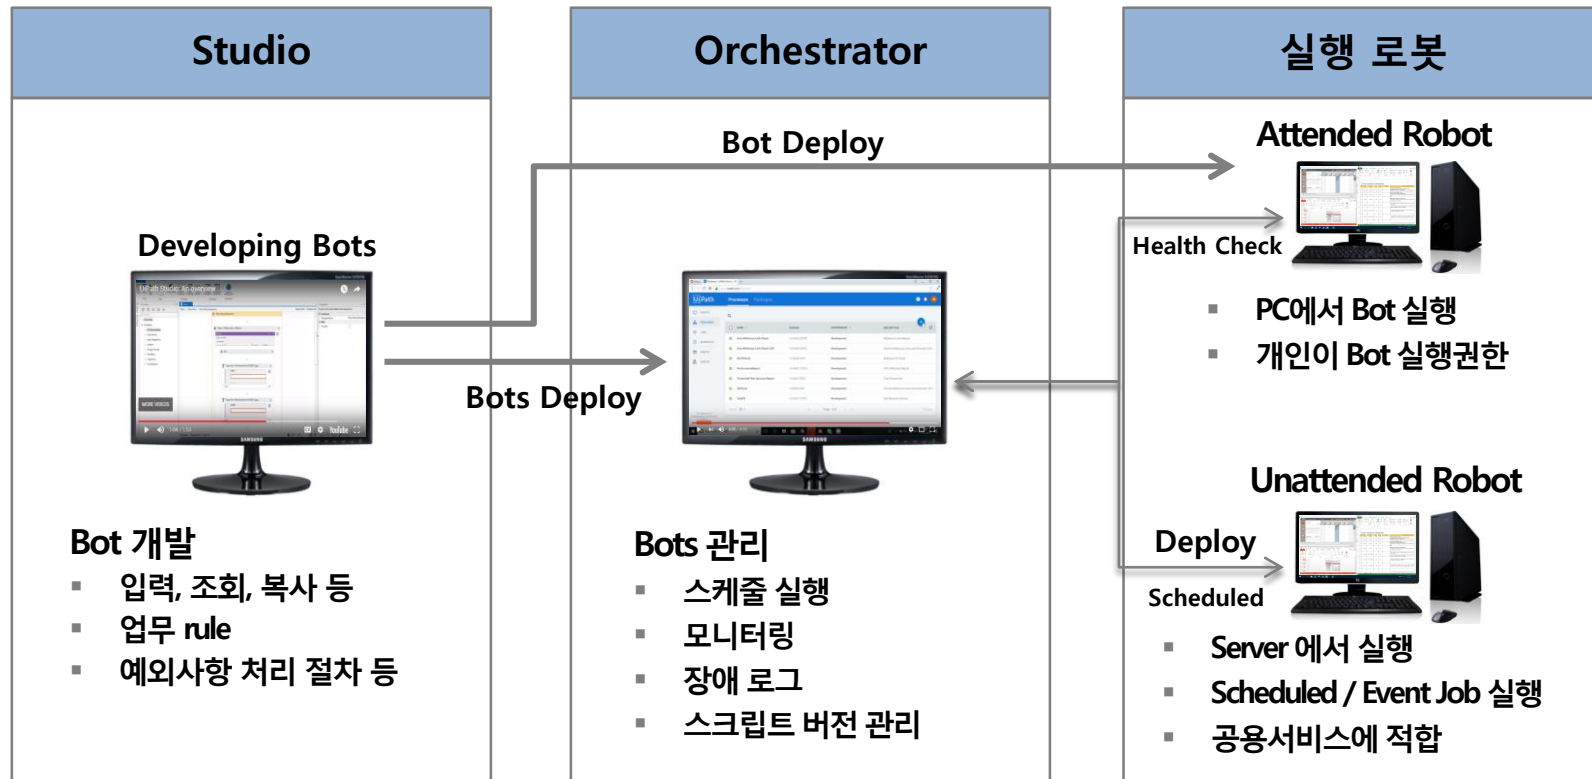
Studio

Orchestrator

실행 로봇

Bot Deploy

Attended Robot

Health Check

Developing Bots

UiPath Studio: An overview

MORE VIDEOS

SAMSUNG

UiPath

SAMSUNG

PC에서 Bot 실행

개인이 Bot 실행권한

Bots Deploy

Unattended Robot

Deploy

Scheduled

Bot 개발

▪ 입력, 조회, 복사 등

▪ 업무 rule

▪ 예외사항 처리 절차 등

Bots 관리

▪ 스케줄 실행

▪ 모니터링

▪ 장애 로그

▪ 스크립트 버전 관리

▪ Server 에서 실행

▪ Scheduled / Event Job 실행

▪ 공용서비스에 적합